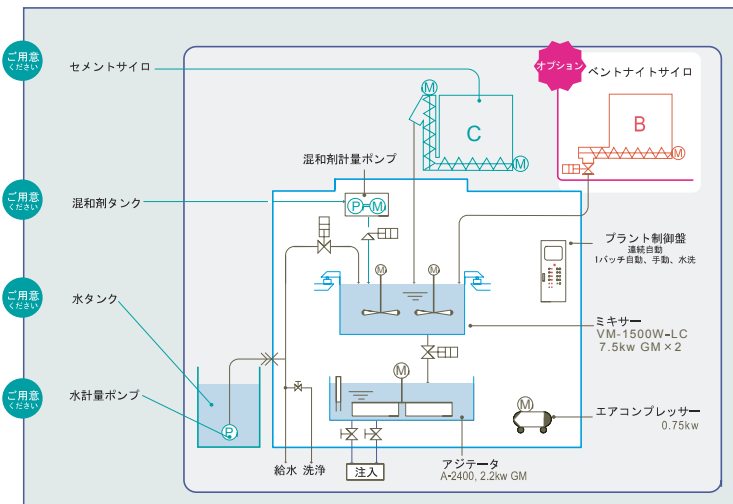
ご用意 ください

セメントサイロ

オプション

ベントナイトサイロ

C

B

M

混和剤計量ポンプ

ご用意 ください

混和剤タンク

P

M

プラント制御盤
連続自動
1バッチ自動、手動、水洗

ご用意 ください

水タンク

ミキサー
VM-1500W-LC
7.5kw GM×2

ご用意 ください

水計量ポンプ

P

エアコンプレッサー
0.75kw

給水 洗浄

注入

アジテータ
A-2400, 2.2kw GM